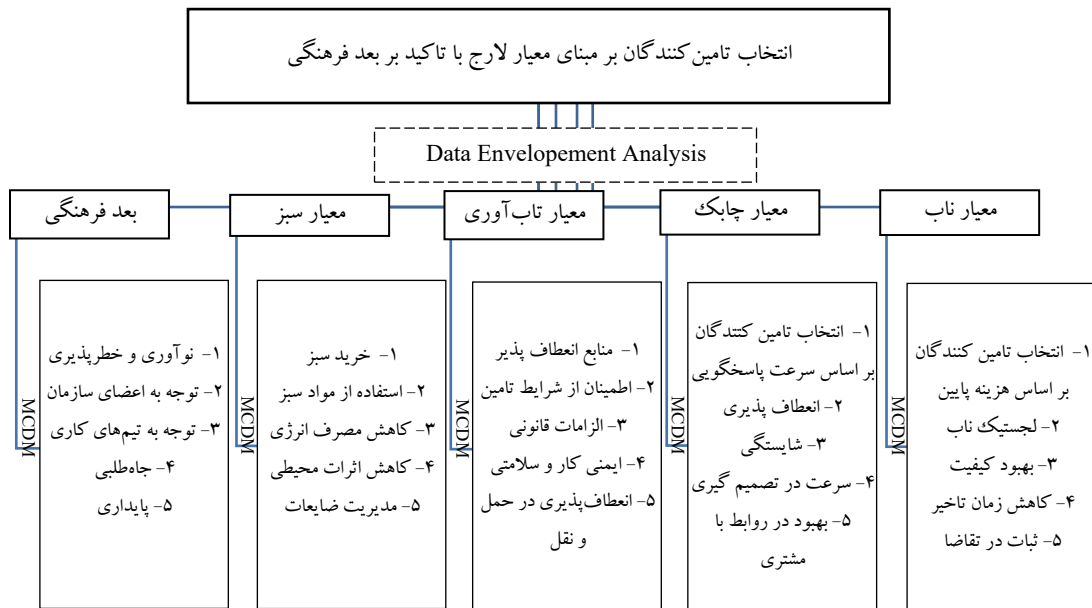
انتخاب تامین‌کنندگان بر مبنای معیار لارج با تاکید بر بعد فرهنگی

Data Envelopement Analysis

معیار ناب

معیار چابک

معیار تاب‌آوری

معیار سبز

بعد فرهنگی

MCDM

۱- انتخاب تامین کنندگان بر اساس هزینه پایین
۲- لجستیک ناب
۳- بهبود کیفیت
۴- کاهش زمان تاخیر
۵- ثبات در تقاضا

MCDM

۱- انتخاب تامین کنندگان بر اساس سرعت پاسخگویی
۲- انعطاف پذیری
۳- شایستگی
۴- سرعت در تصمیم گیری
۵- بهبود در روابط با مشتری

MCDM

۱- منابع انعطاف پذیر
۲- اطمینان از شرایط تامین
۳- الزامات قانونی
۴- ایمنی کار و سلامتی
۵- انعطاف‌پذیری در حمل و نقل

MCDM

۱- خرید سبز
۲- استفاده از مواد سبز
۳- کاهش مصرف انرژی
۴- کاهش اثرات محیطی
۵- مدیریت ضایعات

MCDM

۱- نوآوری و خطرپذیری
۲- توجه به اعضای سازمان
۳- توجه به تیم‌های کاری
۴- جاه‌طلبی
۵- پایداری